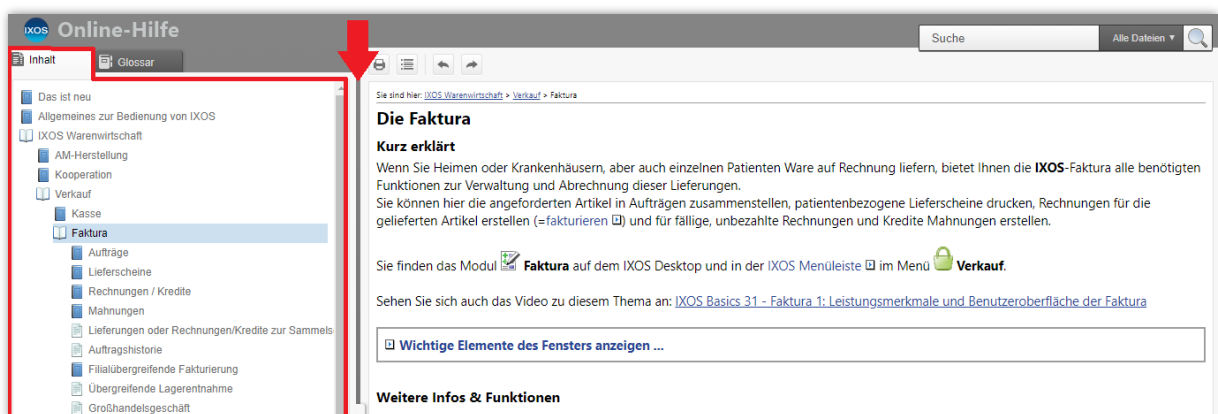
IXOS Online-Hilfe

Suche
Alle Dateien ▾

Inhalt
Glossar

Das ist neu
Allgemeines zur Bedienung von IXOS
IXOS Warenwirtschaft
AM-Herstellung
Kooperation
Verkauf
Kasse
Faktura
Aufträge
Lieferscheine
Rechnungen / Kredite
Mahnungen
Lieferungen oder Rechnungen/Kredite zur Sammels
Auftragshistorie
Filialübergreifende Fakturierung
Übergreifende Lagerentnahme
Großhandelsgeschäft

Sie sind hier: IXOS Warenwirtschaft > Verkauf > Faktura

Die Faktura

Kurz erklärt

Wenn Sie Heimen oder Krankenhäusern, aber auch einzelnen Patienten Ware auf Rechnung liefern, bietet Ihnen die IXOS-Faktura alle benötigten Funktionen zur Verwaltung und Abrechnung dieser Lieferungen.
Sie können hier die angeforderten Artikel in Aufträgen zusammenstellen, patientenbezogene Lieferscheine drucken, Rechnungen für die gelieferten Artikel erstellen (=fakturieren) und für fällige, unbezahlte Rechnungen und Kredite Mahnungen erstellen.

Sie finden das Modul Faktura auf dem IXOS Desktop und in der IXOS Menüleiste im Menü Verkauf.

Sehen Sie sich auch das Video zu diesem Thema an: IXOS Basics 31 - Faktura 1: Leistungsmerkmale und Benutzeroberfläche der Faktura

Wichtige Elemente des Fensters anzeigen ...

Weitere Infos & Funktionen